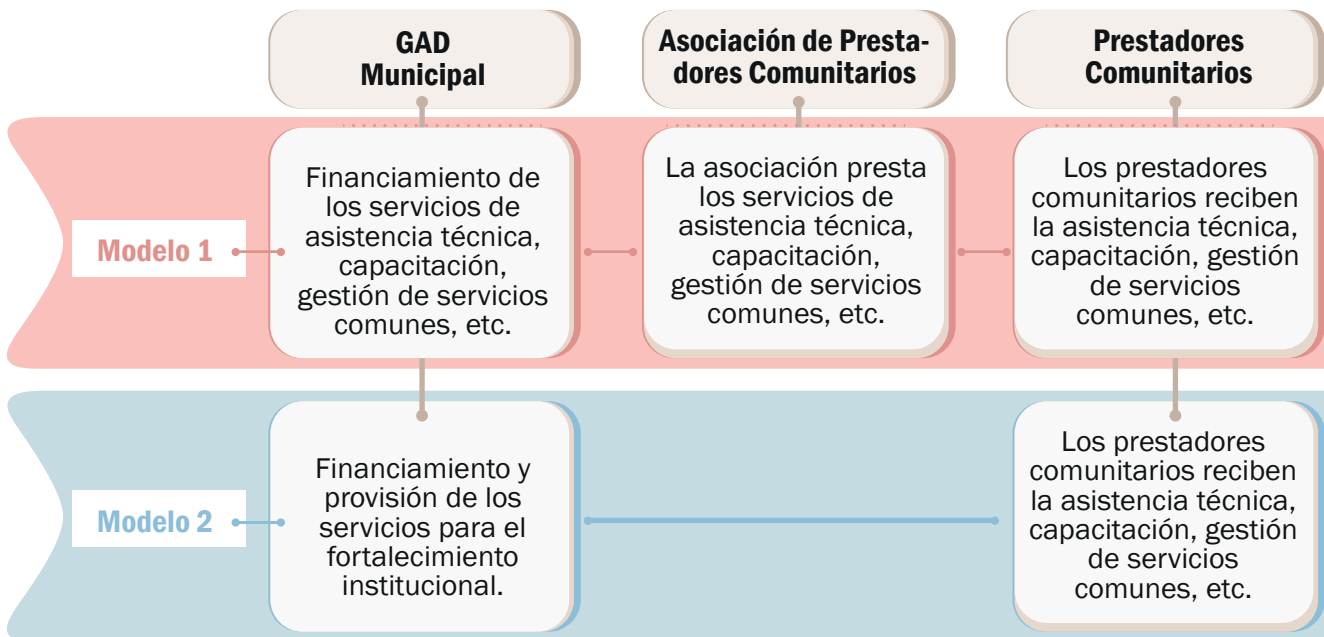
GAD Municipal

Asociación de Prestadores Comunitarios

Prestadores Comunitarios

Modelo 1

Financiamiento de los servicios de asistencia técnica, capacitación, gestión de servicios comunes, etc.

La asociación presta los servicios de asistencia técnica, capacitación, gestión de servicios comunes, etc.

Los prestadores comunitarios reciben la asistencia técnica, capacitación, gestión de servicios comunes, etc.

Modelo 2

Financiamiento y provisión de los servicios para el fortalecimiento institucional.

Los prestadores comunitarios reciben la asistencia técnica, capacitación, gestión de servicios comunes, etc.